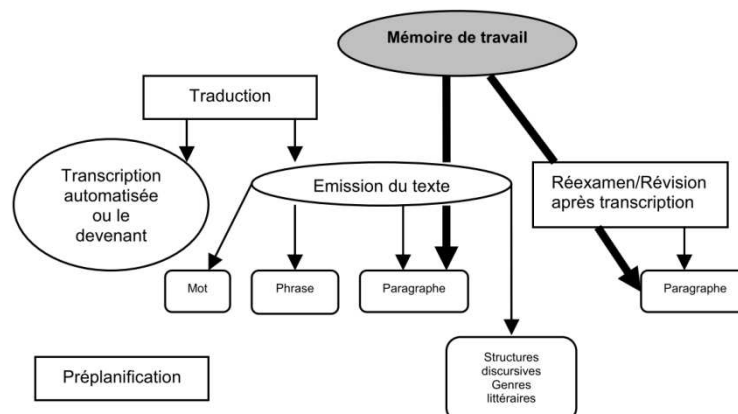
Mémoire de travail

Traduction

Transcription automatisée ou le devenant

Emission du texte

Réexamen/Révision après transcription

Mot

Phrase

Paragraphe

Paragraphe

Structures discursives Genres littéraires

Préplanification